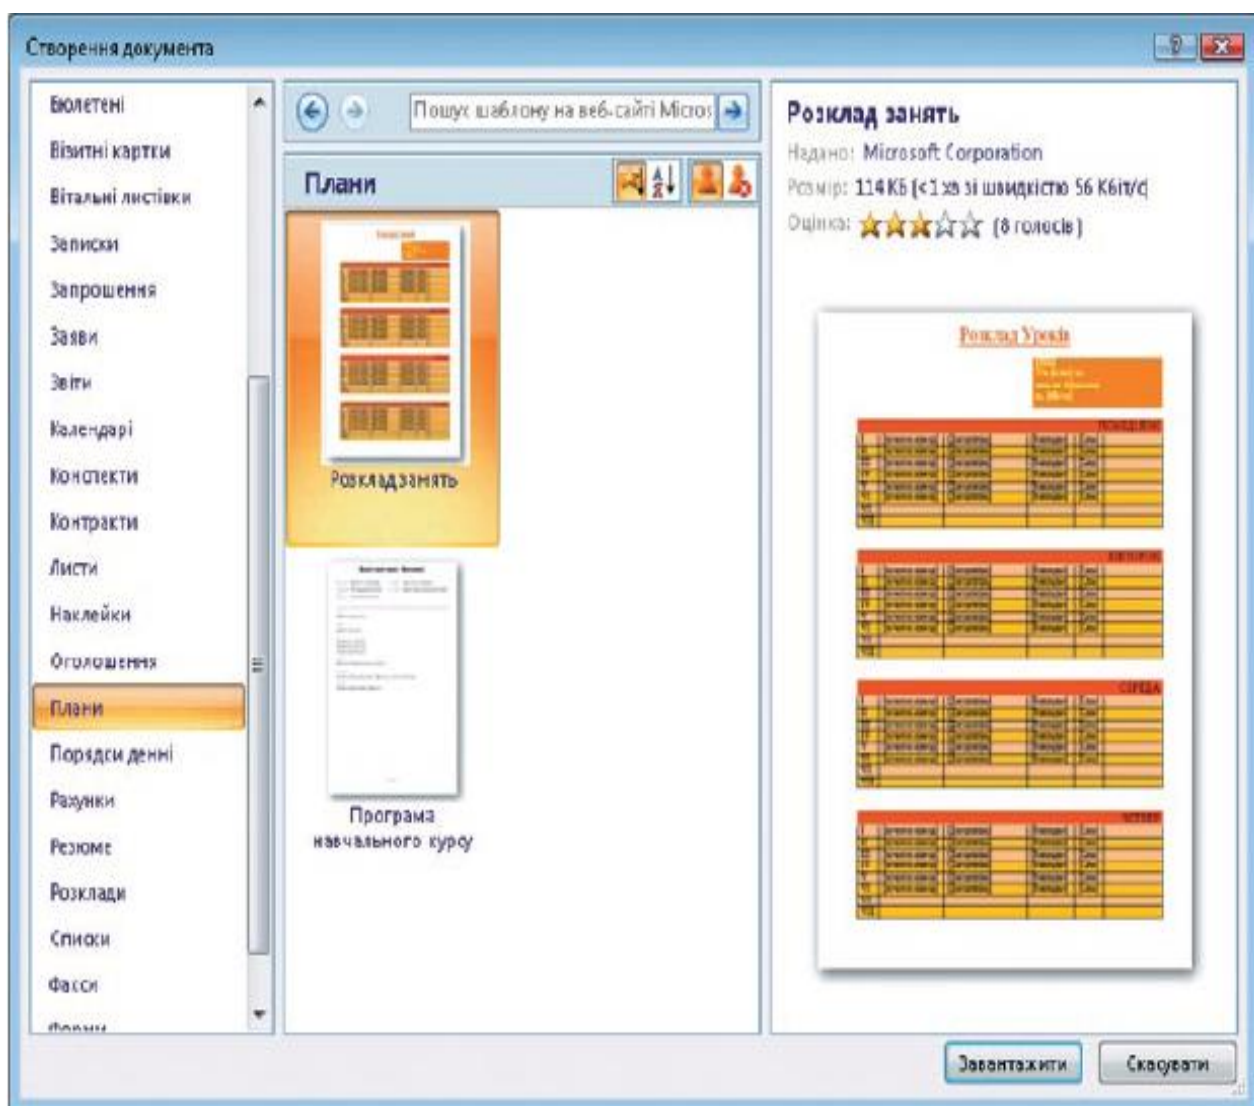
Створення документа

Бюлетені
Візитні картки
Вітальні листівки
Записки
Запрошення
Заяви
Звіти
Календарі
Конспекти
Контракти
Листи
Наклейки
Оголошення
Плани
Порядки денні
Рахунки
Резюме
Розклади
Списки
Факси
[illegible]

Пошук шаблону на веб-сайті Micros

Плани

Розклад занять

Програма навчального курсу

Розклад занять
Надано: Microsoft Corporation
Розмір: 114 КБ [<1 хв зі швидкістю 56 Кбіт/с]
Оцінка: (8 голосів)

Розклад Уроків

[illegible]

СЕРЕДА

Завантажити
Скасувати